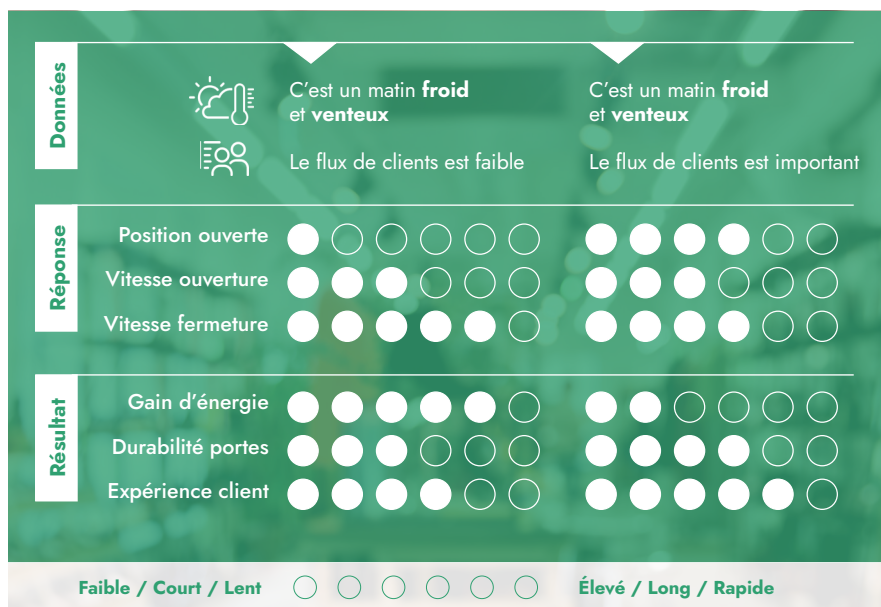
Données

C'est un matin **froid** et **venteux**

Le flux de clients est faible

C'est un matin **froid** et **venteux**

Le flux de clients est important

Réponse

| | | |
|---|---|---|
| Position ouverte | ●○○○○○ | ●●●●○○ |
| Vitesse ouverture | ●●●○○○ | ●●●○○○ |
| Vitesse fermeture | ●●●●●○ | ●●●●○○ |

Résultat

| | | |
|---|---|---|
| Gain d'énergie | ●●●●●○ | ●●○○○○ |
| Durabilité portes | ●●●○○○ | ●●●●○○ |
| Expérience client | ●●●●○○ | ●●●●●○ |

Faible / Court / Lent ○○○○○○ Élevé / Long / Rapide